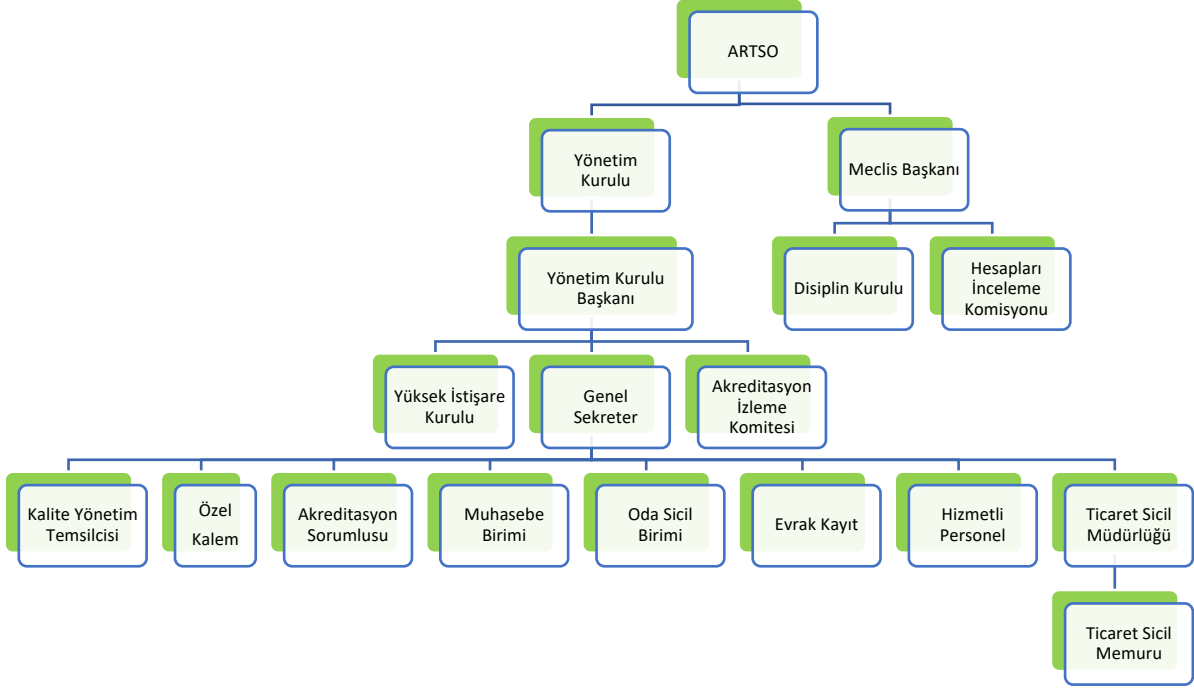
ARTSO

Yönetim Kurulu

Meclis Başkanı

Yönetim Kurulu Başkanı

Disiplin Kurulu

Hesapları İnceleme Komisyonu

Yüksek İstişare Kurulu

Genel Sekreter

Akreditasyon İzleme Komitesi

Kalite Yönetim Temsilcisi

Özel Kalem

Akreditasyon Sorumlusu

Muhasebe Birimi

Oda Sicil Birimi

Evrak Kayıt

Hizmetli Personel

Ticaret Sicil Müdürlüğü

Ticaret Sicil Memuru